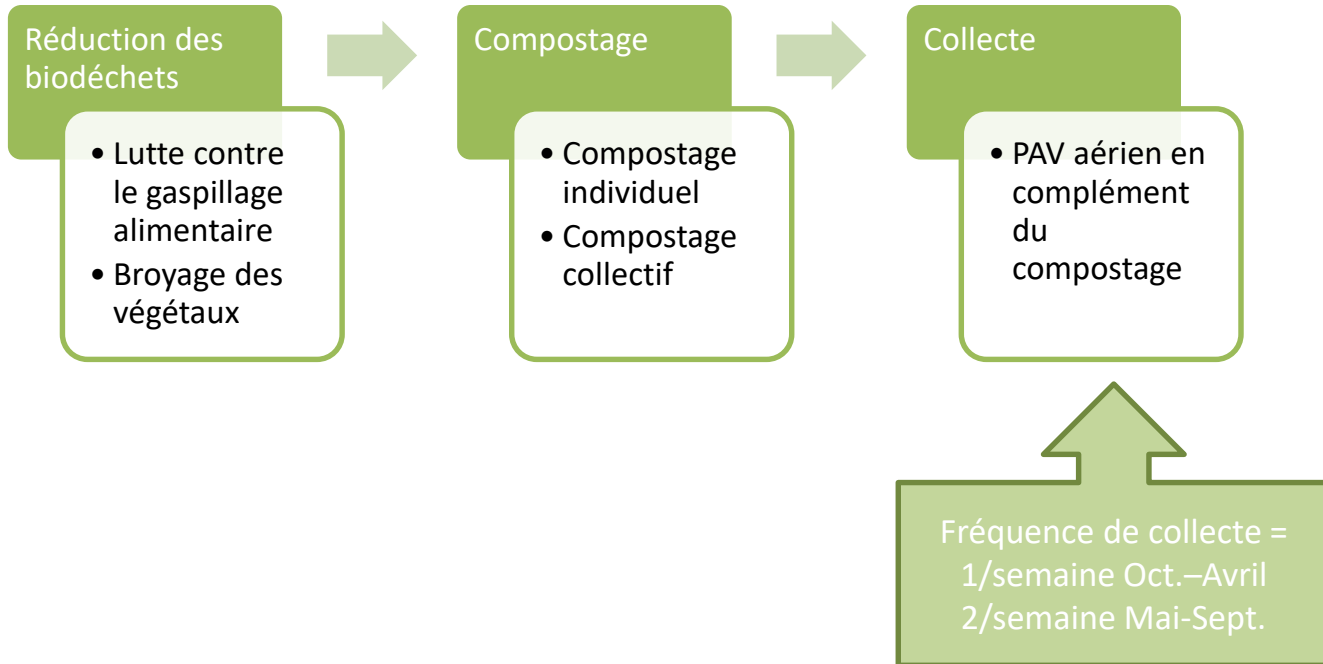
Réduction des biodéchets

• Lutte contre le gaspillage alimentaire
• Broyage des végétaux

Compostage

• Compostage individuel
• Compostage collectif

Collecte

• PAV aérien en complément du compostage

Fréquence de collecte = 1/semaine Oct.–Avril 2/semaine Mai-Sept.